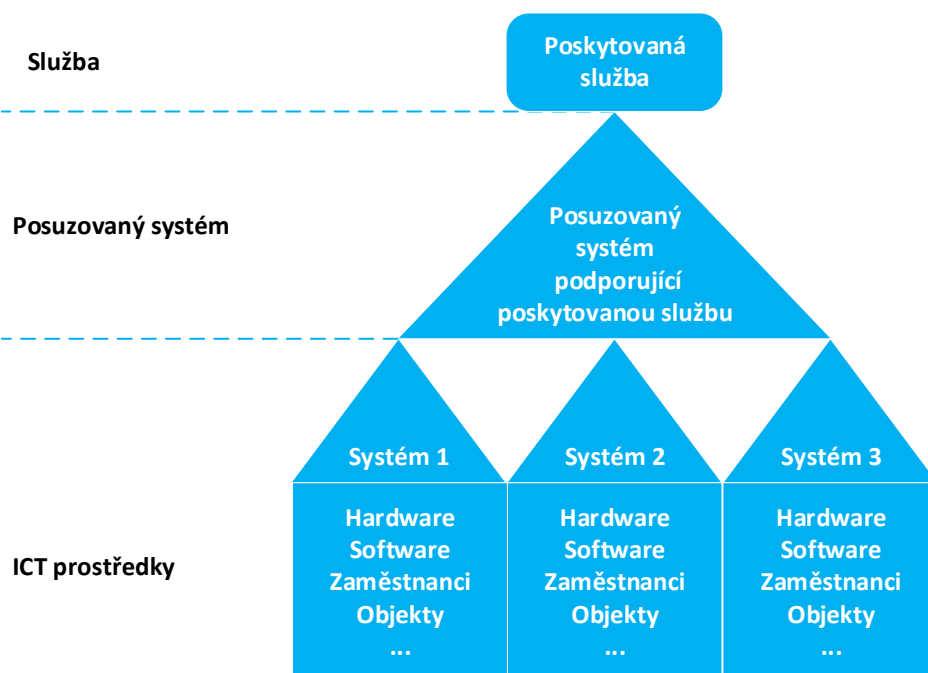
Služba

Poskytovaná služba

Posuzovaný systém

Posuzovaný systém podporující poskytovanou službu

Systém 1

Systém 2

Systém 3

ICT prostředky

Hardware
Software
Zaměstnanci
Objekty
...

Hardware
Software
Zaměstnanci
Objekty
...

Hardware
Software
Zaměstnanci
Objekty
...